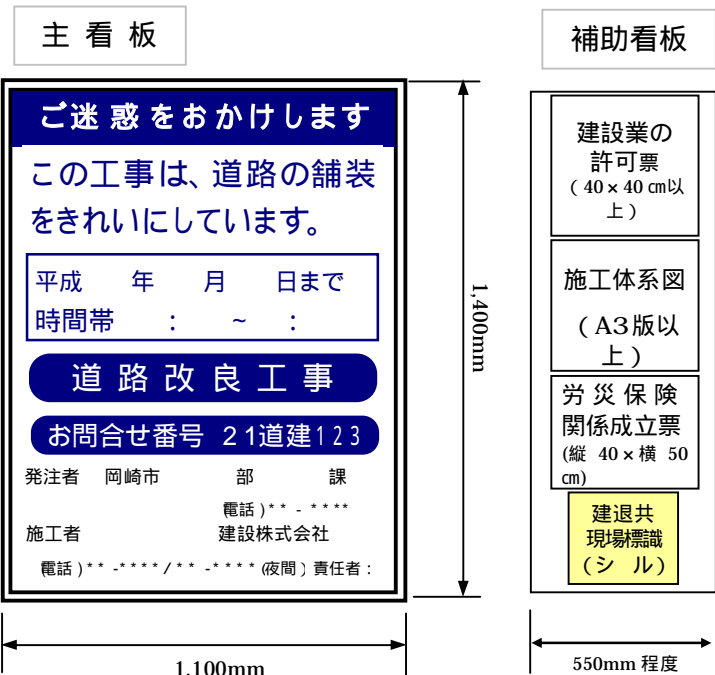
主 看 板

ご迷 惑 を お か け し ま す

この工事は、道路の舗装をきれいにしています。

平成　年　月　日まで
時間帯　:　~　:

道 路 改 良 工 事

お問合せ番号　21道建123

発注者　岡崎市　部　課

電話 )** - ****

施工者　建設株式会社

電話 )** -**** / ** -**** (夜間 ) 責任者 :

1,400mm

1,100mm

補助看板

建設業の許可票 ( 40 × 40 ㎝以上 )

施工体系図 ( A3版以上 )

労 災 保 険 関係成立票 (縦 40 × 横 50 ㎝)

建退共 現場標識 (シ ル)

550mm 程度